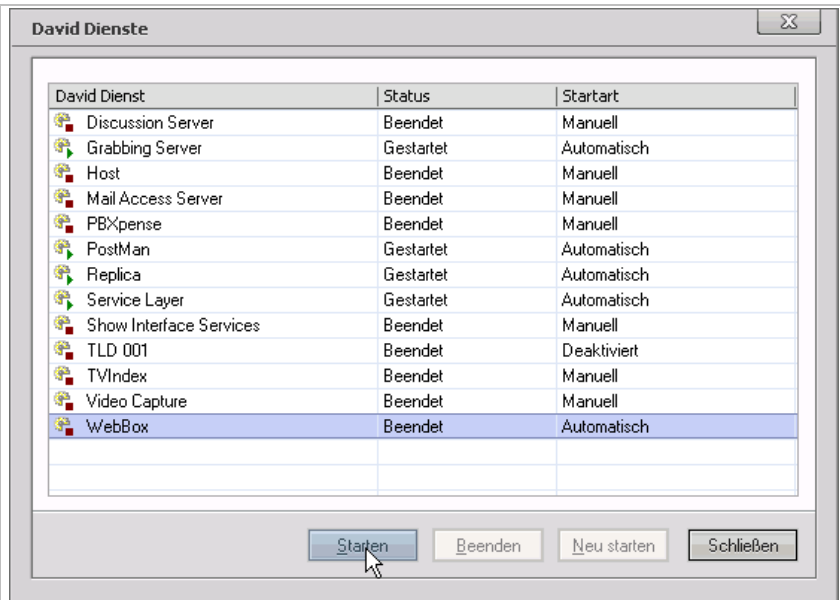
David Dienste

| David Dienst | Status | Startart |
|---|---|---|
| Discussion Server | Beendet | Manuell |
| Grabbing Server | Gestartet | Automatisch |
| Host | Beendet | Manuell |
| Mail Access Server | Beendet | Manuell |
| PBXpense | Beendet | Manuell |
| PostMan | Gestartet | Automatisch |
| Replica | Gestartet | Automatisch |
| Service Layer | Gestartet | Automatisch |
| Show Interface Services | Beendet | Manuell |
| TLD 001 | Beendet | Deaktiviert |
| TVIndex | Beendet | Manuell |
| Video Capture | Beendet | Manuell |
| WebBox | Beendet | Automatisch |

Starten Beenden Neu starten Schließen